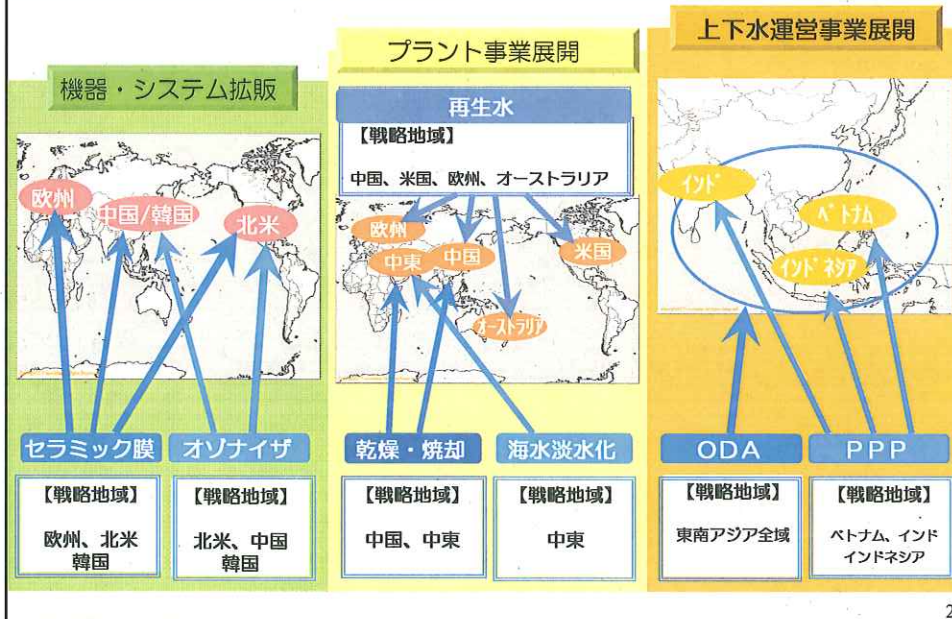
機器・システム拡販

プラント事業展開

上下水運営事業展開

再生水

【戦略地域】

中国、米国、欧州、オーストラリア

欧州

中国/韓国

北米

欧州

中東

中国

米国

オーストラリア

インド

ベトナム

インドネシア

セラミック膜

オゾナイザ

乾燥・焼却

海水淡水化

ODA

PPP

【戦略地域】

欧州、北米 韓国

【戦略地域】

北米、中国 韓国

【戦略地域】

中国、中東

【戦略地域】

中東

【戦略地域】

東南アジア全域

【戦略地域】

ベトナム、インド インドネシア

2